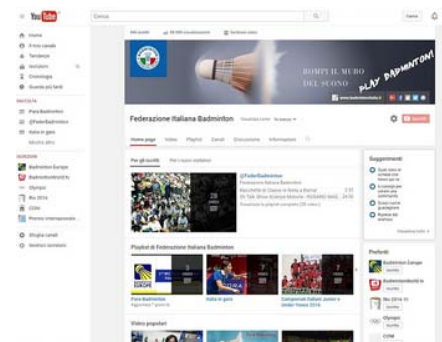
YouTube

Cerca

Carica

Home
Il mio canale
Tendenze
Iscrizioni
Cronologia
Guarda più tardi

PLAYLIST
Para Badminton
@FederBadminton
Italia in gara

ISCRIZIONI
Badminton Europe
BadmintonWorld.tv
Olympic
Rio 2016
CONI

Sfoglia canali
Gestisci iscrizioni

ROMPI IL MURO DEL SUONO
PLAY BADMINTON!

Federazione Italiana Badminton

Home page
Video
Playlist
Canali
Discussione
Informazioni

Per gli iscritti
Per i nuovi visitatori

@FederBadminton

Playlist di Federazione Italiana Badminton

Para Badminton
Italia in gara
Campionati Italiani Junior e Under Teams 2016

Video popolari

Suggerimenti

Preferiti
Badminton Europe
BadmintonWorld.tv
Rio 2016
Olympic
CONI